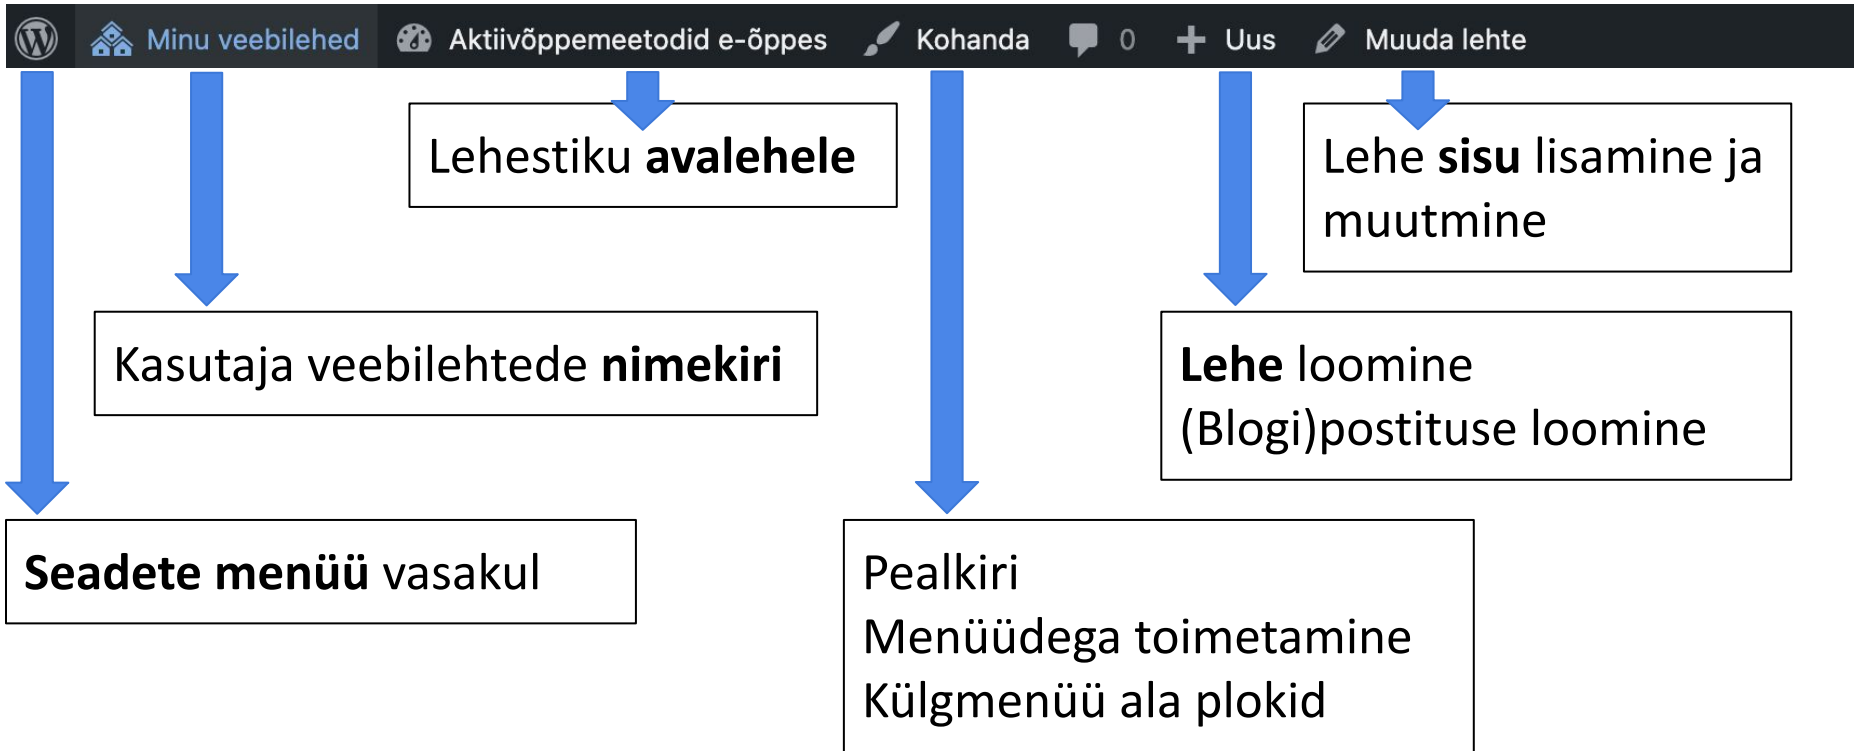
Minu veebilehed Aktiivõppemeetodid e-õppes Kohanda 0 Uus Muuda lehte

Lehestiku **avalehele**

Lehe **sisu** lisamine ja muutmine

Kasutaja veebilehtede **nimekiri**

**Lehe** loomine
(Blogi)postituse loomine

**Seadete menüü** vasakul

Pealkiri
Menüüdega toimetamine
Külgmenüü ala plokid